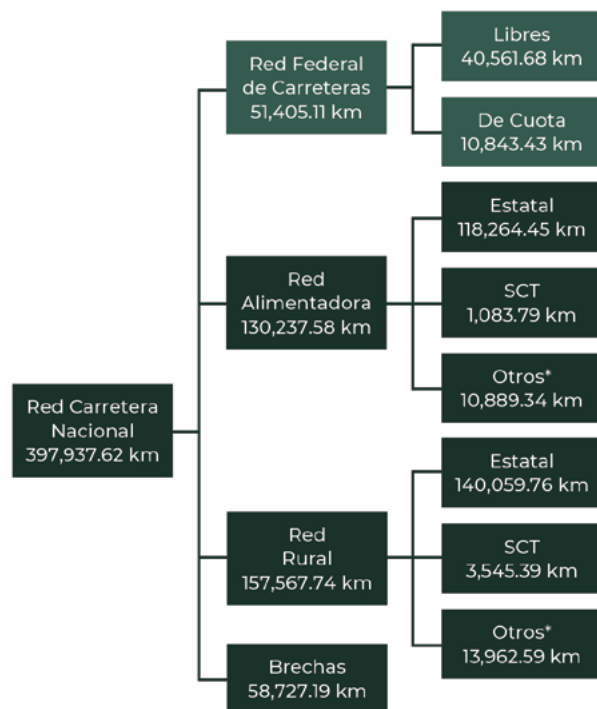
Red Carretera Nacional
397,937.62 km

Red Federal de Carreteras
51,405.11 km

Libres
40,561.68 km

De Cuota
10,843.43 km

Red Alimentadora
130,237.58 km

Estatal
118,264.45 km

SCT
1,083.79 km

Otros*
10,889.34 km

Red Rural
157,567.74 km

Estatal
140,059.76 km

SCT
3,545.39 km

Otros*
13,962.59 km

Brechas
58,727.19 km